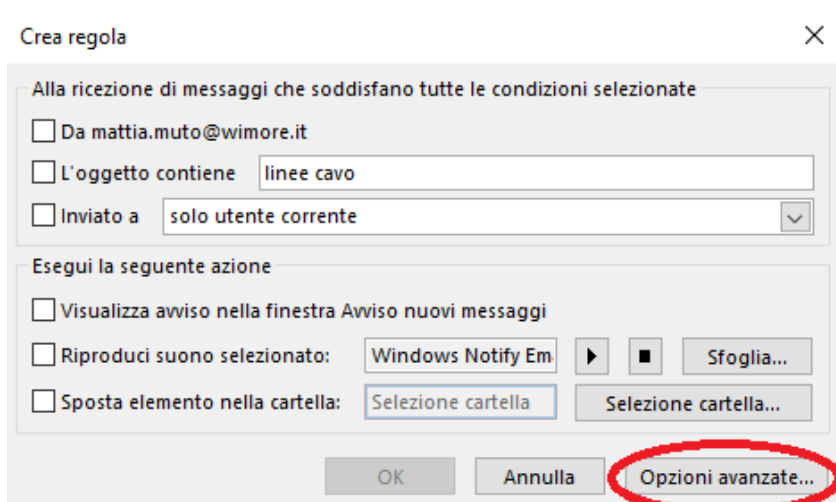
Crea regola

Alla ricezione di messaggi che soddisfano tutte le condizioni selezionate

Da mattia.muto@wimore.it

L'oggetto contiene linee cavo

Inviato a solo utente corrente

Esegui la seguente azione

Visualizza avviso nella finestra Avviso nuovi messaggi

Riproduci suono selezionato: Windows Notify Em

Sfoglia...

Sposta elemento nella cartella: Selezione cartella

Selezione cartella...

OK

Annulla

Opzioni avanzate...